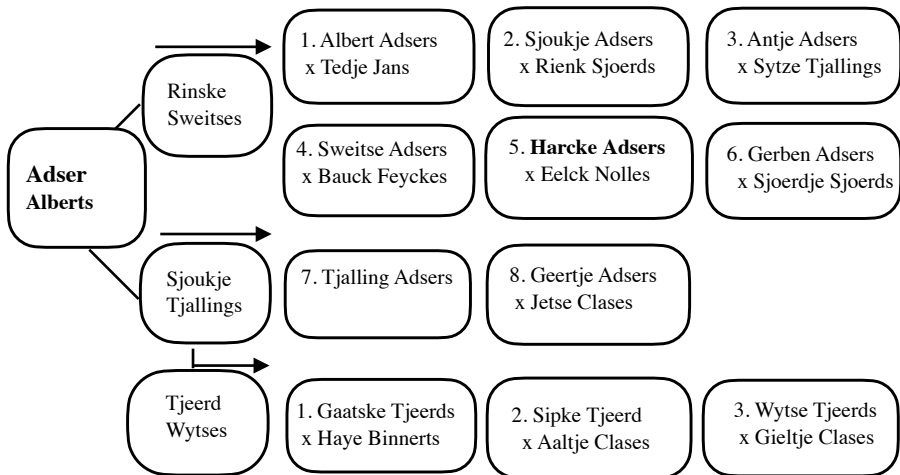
Adser Alberts

Rinske Sweitses

1. Albert Adsers x Tedje Jans

2. Sjoukje Adsers x Rienk Sjoerds

3. Antje Adsers x Sytze Tjallings

4. Sweitse Adsers x Bauck Feyckes

5. **Harcke Adsers** x Eelck Nolles

6. Gerben Adsers x Sjoerdje Sjoerds

Sjoukje Tjallings

7. Tjalling Adsers

8. Geertje Adsers x Jetse Clases

Tjeerd Wytses

1. Gaatske Tjeerds x Haye Binnerts

2. Sipke Tjeerd x Aaltje Clases

3. Wytse Tjeerds x Gieltje Clases